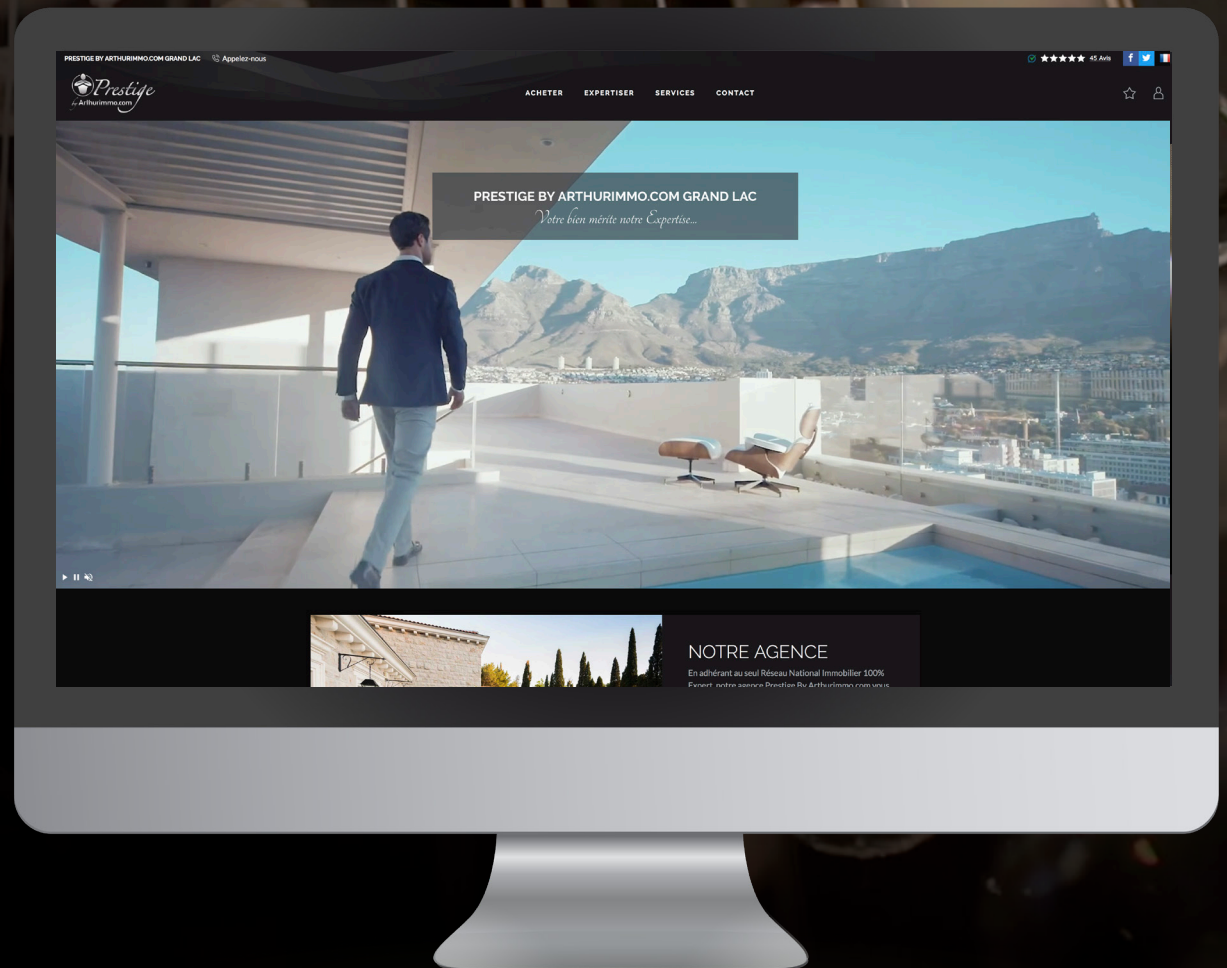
PRESTIGE BY ARTHURIMMO.COM GRAND LAC Appelez-nous

★★★★★ 45 Avis

Prestige by Arthurimmo.com

ACHETER EXPERTISER SERVICES CONTACT

PRESTIGE BY ARTHURIMMO.COM GRAND LAC
Votre bien mérite notre Expertise...

NOTRE AGENCE
En adhérant au seul Réseau National Immobilier 100% Expert, notre agence Prestige By Arthurimmo.com vous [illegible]